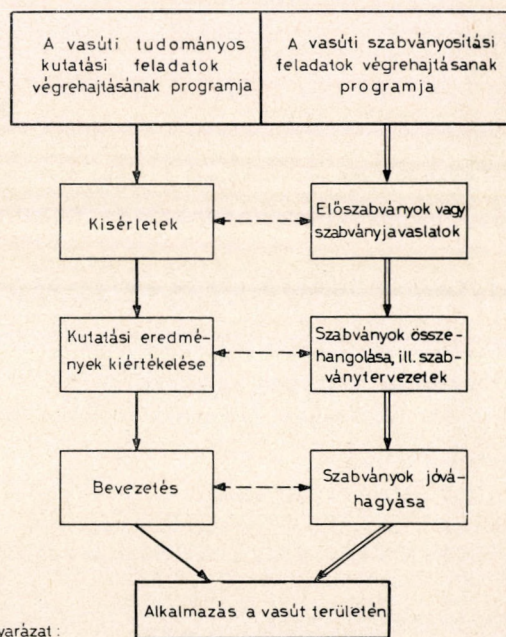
A vasúti tudományos kutatási feladatok végrehajtásának programja

A vasúti szabványosítási feladatok végrehajtásának programja

Kisérletek

Előszabványok vagy szabványjavaslatok

Kutatási eredmények kiértékelése

Szabványok összehangolása, ill. szabványtervezetek

Bevezetés

Szabványok jóváhagyása

Alkalmazás a vasút területén

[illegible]varázat :